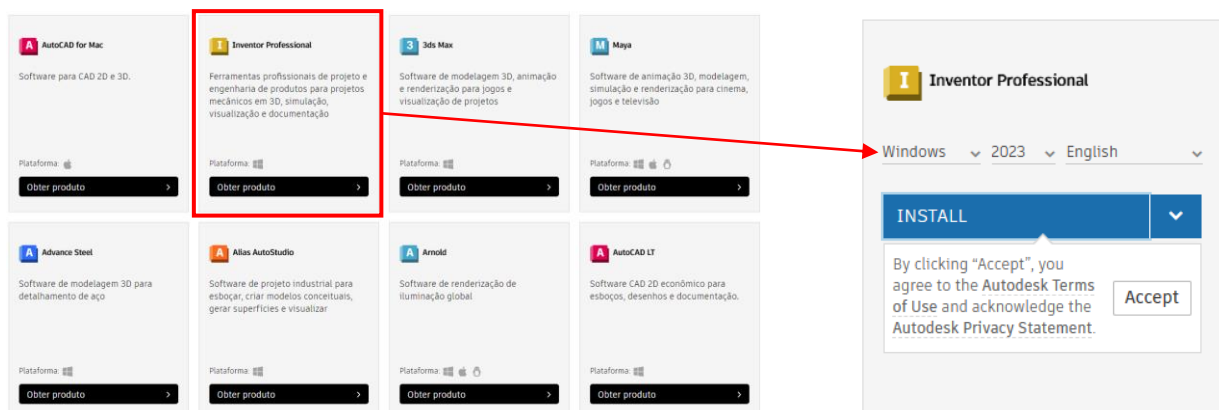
A AutoCAD for Mac

Software para CAD 2D e 3D.

Plataforma:

Obter produto

I Inventor Professional

Ferramentas profissionais de projeto e engenharia de produtos para projetos mecânicos em 3D, simulação, visualização e documentação

Plataforma:

Obter produto

3 3ds Max

Software de modelagem 3D, animação e renderização para jogos e visualização de projetos

Plataforma:

Obter produto

M Maya

Software de animação 3D, modelagem, simulação e renderização para cinema, jogos e televisão

Plataforma:

Obter produto

A Advance Steel

Software de modelagem 3D para detalhamento de aço

Plataforma:

Obter produto

A Alias AutoStudio

Software de projeto industrial para esboçar, criar modelos conceituais, gerar superfícies e visualizar

Plataforma:

Obter produto

A Arnold

Software de renderização de iluminação global

Plataforma:

Obter produto

A AutoCAD LT

Software CAD 2D econômico para esboços, desenhos e documentação.

Plataforma:

Obter produto

I Inventor Professional

Windows 2023 English

INSTALL

By clicking “Accept”, you agree to the Autodesk Terms of Use and acknowledge the Autodesk Privacy Statement.

Accept